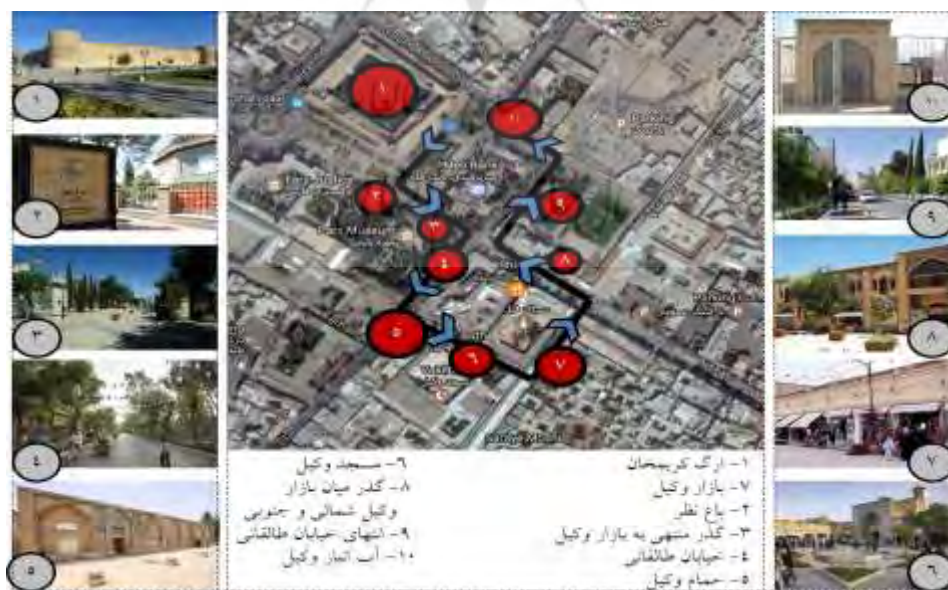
۱
۲
۳
٤
٥
۱۰
۹
۸
۷
٦
۱
۱۰
۲
۹
۳
٤
۸
٥
٦
۷
۱- ارگ کریمخان
۷- بازار وکیل
۲- باغ نظر
۳- گذر منتهی به بازار وکیل
٤- خیابان طالقانی
٥- حمام وکیل
٦- مسجد وکیل
۸- گذر میان بازار وکیل شمالی و جنوبی
۹- انتهای خیابان طالقانی
۱۰- آب انبار وکیل